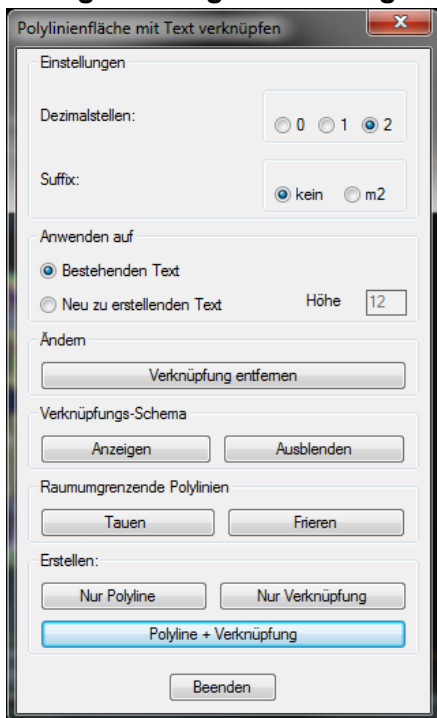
Polylinienfläche mit Text verknüpfen

Einstellungen

Dezimalstellen:

0 1 2

Suffix:

kein m2

Anwenden auf

Bestehenden Text

Neu zu erstellenden Text

Höhe 12

Ändern

Verknüpfung entfernen

Verknüpfungs-Schema

Anzeigen

Ausblenden

Raumumgrenzende Polylinien

Tauen

Frieren

Erstellen:

Nur Polyline

Nur Verknüpfung

Polyline + Verknüpfung

Beenden